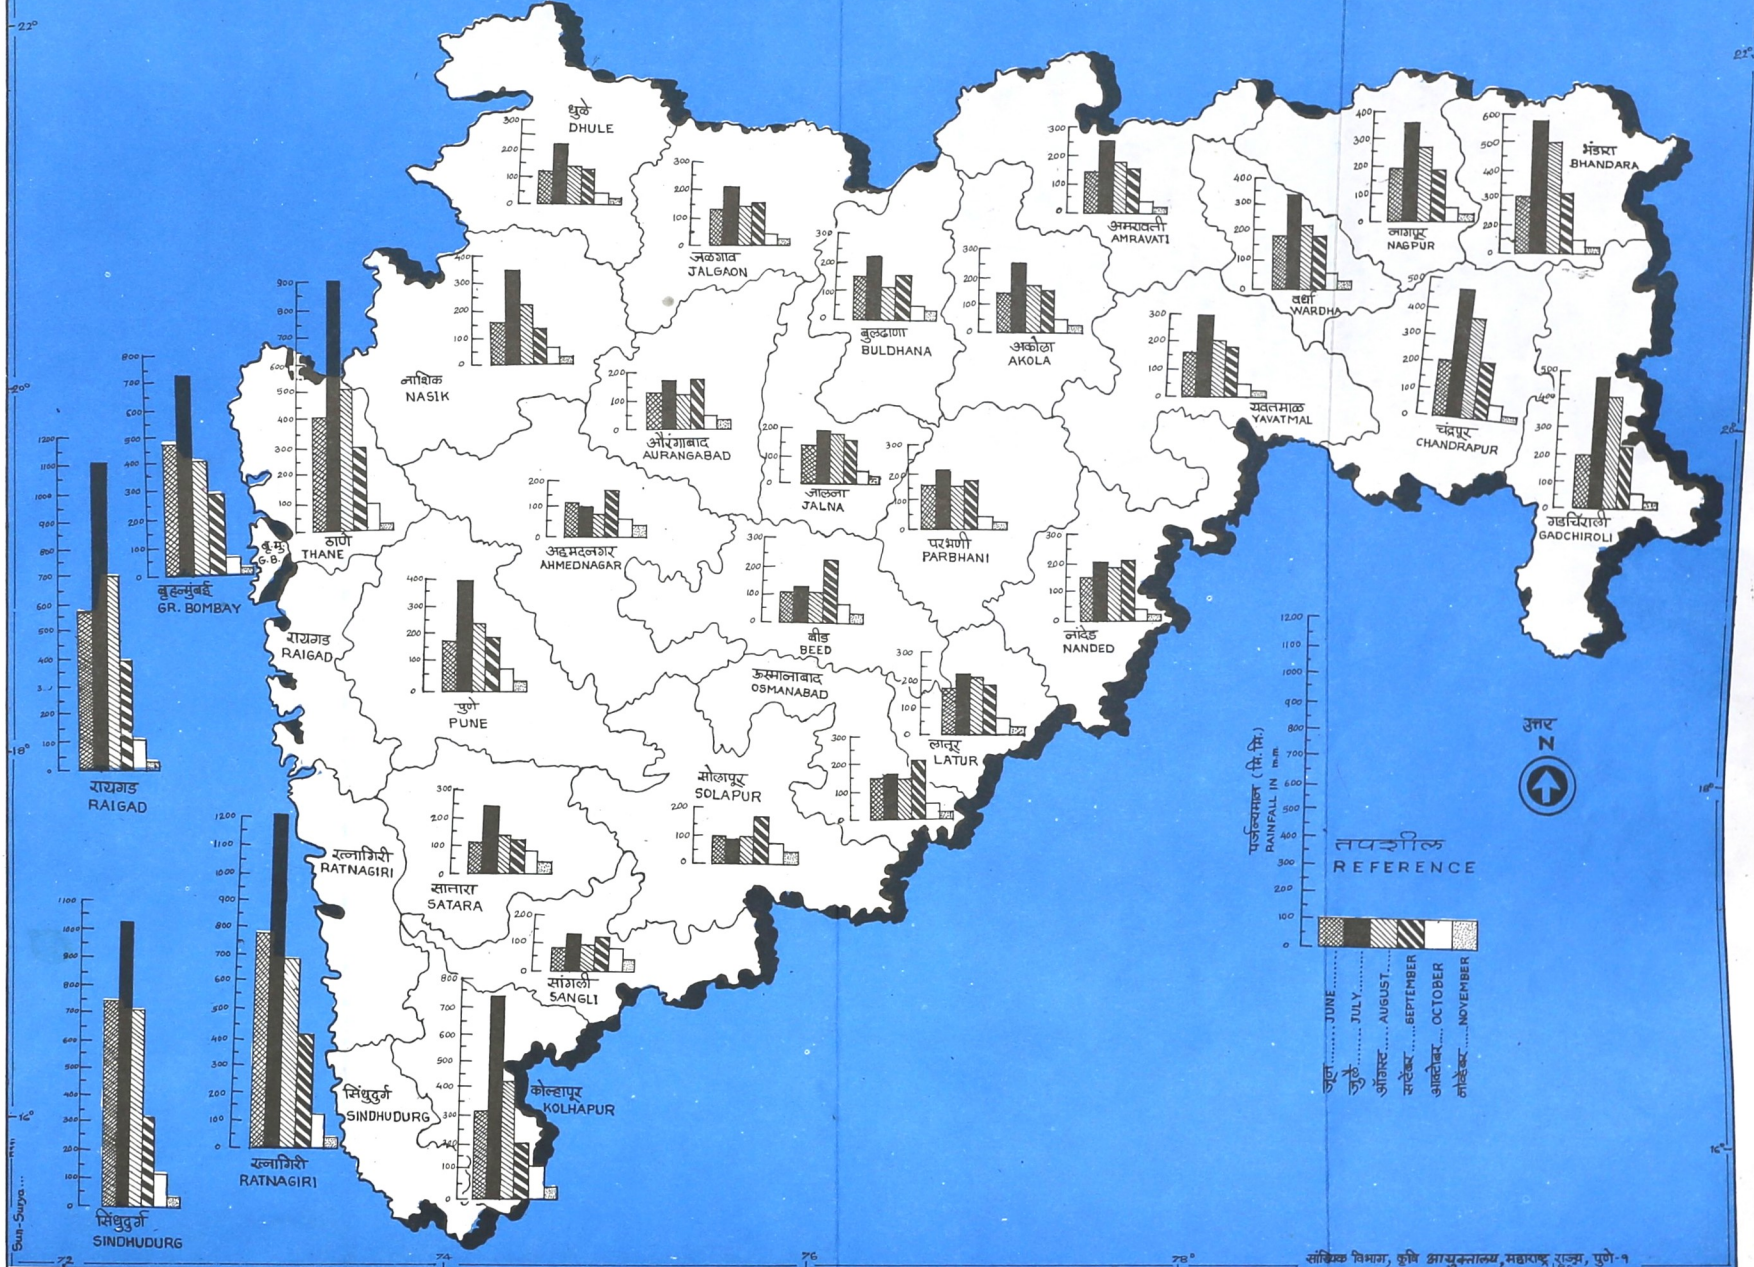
22°

धुळे
DHULE
300
200
100
0

जळगाव
JALGAON
300
200
100
0

अमरावती
AMRAVATI
300
200
100
0

वर्धा
WARDHA
400
300
200
100
0

नागपूर
NAGPUR
400
300
200
100
0

भंडारा
BHANDARA
600
500
400
300
200
100
0

बुलढाणा
BULDHANA
300
200
100
0

अकोला
AKOLA
300
200
100
0

नाशिक
NASIK
400
300
200
100
0

ठाणे
THANE
900
800
700
600
500
400
300
200
100
0

बृहन्मुंबई
GR. BOMBAY
800
700
600
500
400
300
200
100
0

बृ.मुं.
G.B.

औरंगाबाद
AURANGABAD
200
100
0

जालना
JALNA
200
100
0

परभणी
PARBHANI
300
200
100
0

यवतमाळ
YAVATMAL
300
200
100
0

चंद्रपूर
CHANDRAPUR
500
400
300
200
100
0

गडचिरोली
GADCHIROLI
500
400
300
200
100
0

अहमदनगर
AHMEDNAGAR
200
100
0

बीड
BEED
300
200
100
0

नांदेड
NANDED
300
200
100
0

रायगड
RAIGAD

पुणे
PUNE
400
300
200
100
0

उस्मानाबाद
OSMANABAD

लातूर
LATUR
300
200
100
0

सोलापूर
SOLAPUR
200
100
0

रायगड
RAIGAD
1200
1100
1000
900
800
700
600
500
400
300
200
100
0

रत्नागिरी
RATNAGIRI

सातारा
SATARA
300
200
100
0

सांगली
SANGLI
200
100
0

कोल्हापूर
KOLHAPUR
800
700
600
500
400
300
200
100
0

सिंधुदुर्ग
SINDHUDURG

सिंधुदुर्ग
SINDHUDURG
1100
1000
900
800
700
600
500
400
300
200
100
0

रत्नागिरी
RATNAGIRI
1200
1100
1000
900
800
700
600
500
400
300
200
100
0

पर्जन्यमान (मि.मि.)
RAINFALL IN m.m.
1200
1100
1000
900
800
700
600
500
400
300
200
100
0

तपशील
REFERENCE

जून........JUNE
जुलै........JULY
ऑगस्ट........AUGUST
सप्टेंबर........SEPTEMBER
ऑक्टोबर........OCTOBER
नोव्हेंबर........NOVEMBER

उत्तर
N

20°
18°
16°
72°
74°
76°
78°

Sun-Surya...

सांख्यिक विभाग, कृषि आयुक्तालय, महाराष्ट्र राज्य, पुणे-१